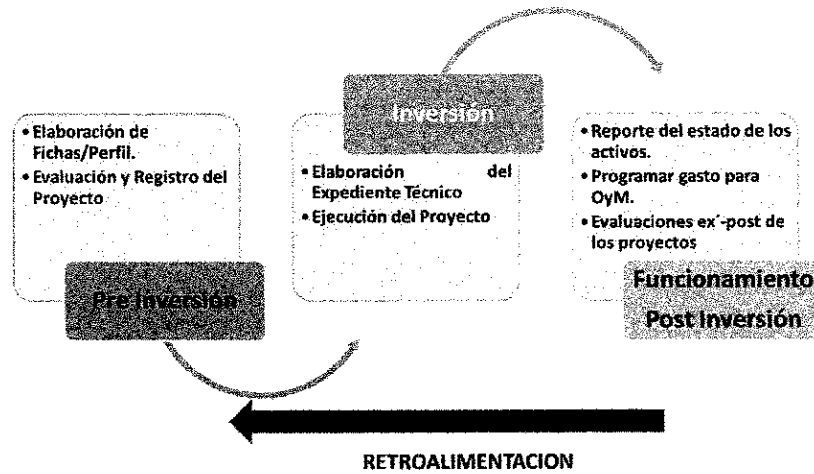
Inversión

• Elaboración de Fichas/Perfil.
• Evaluación y Registro del Proyecto

Pre Inversión

• Elaboración del Expediente Técnico
• Ejecución del Proyecto

• Reporte del estado de los activos.
• Programar gasto para OyM.
• Evaluaciones ex´-post de los proyectos

Funcionamiento
Post Inversión

RETROALIMENTACION